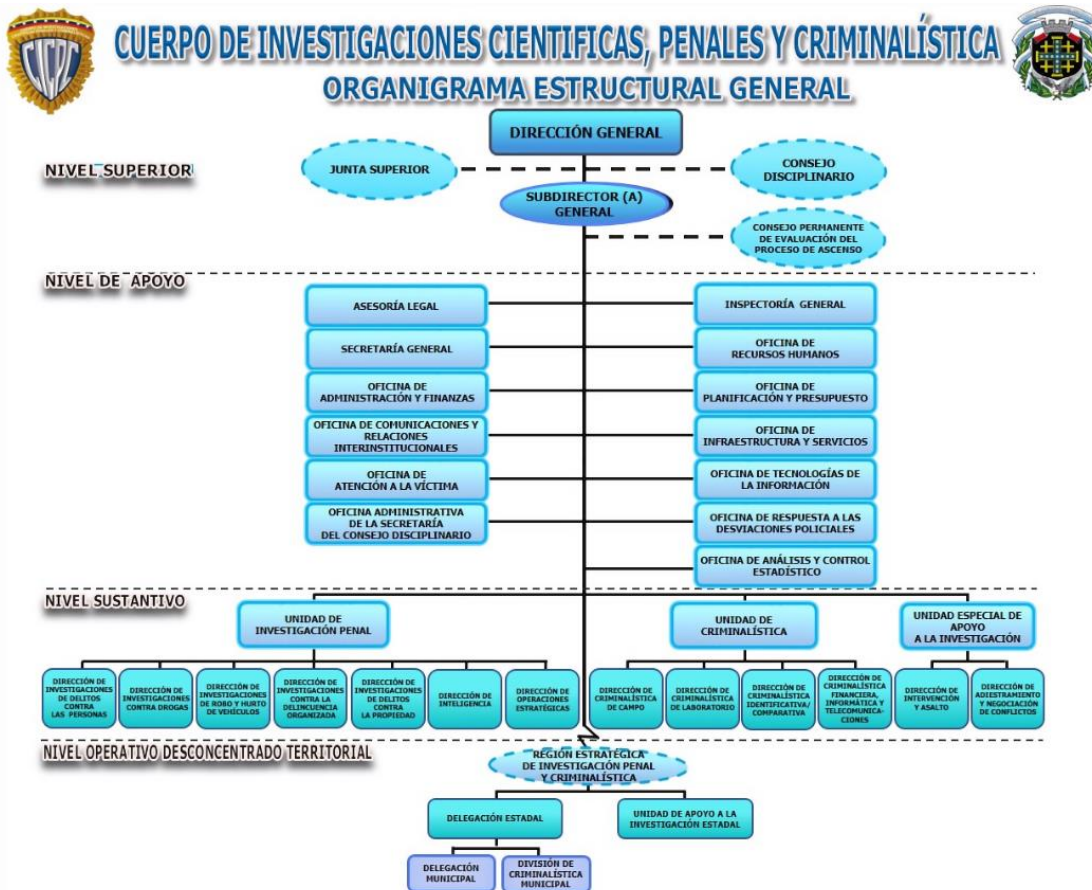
CICPC

CUERPO DE INVESTIGACIONES CIENTIFICAS, PENALES Y CRIMINALÍSTICA
ORGANIGRAMA ESTRUCTURAL GENERAL

NIVEL SUPERIOR

DIRECCIÓN GENERAL

JUNTA SUPERIOR

CONSEJO DISCIPLINARIO

SUBDIRECTOR (A) GENERAL

CONSEJO PERMANENTE DE EVALUACIÓN DEL PROCESO DE ASCENSO

NIVEL DE APOYO

ASESORÍA LEGAL

SECRETARÍA GENERAL

OFICINA DE ADMINISTRACIÓN Y FINANZAS

OFICINA DE COMUNICACIONES Y RELACIONES INTERINSTITUCIONALES

OFICINA DE ATENCIÓN A LA VÍCTIMA

OFICINA ADMINISTRATIVA DE LA SECRETARÍA DEL CONSEJO DISCIPLINARIO

INSPECTORÍA GENERAL

OFICINA DE RECURSOS HUMANOS

OFICINA DE PLANIFICACIÓN Y PRESUPUESTO

OFICINA DE INFRAESTRUCTURA Y SERVICIOS

OFICINA DE TECNOLOGÍAS DE LA INFORMACIÓN

OFICINA DE RESPUESTA A LAS DESVIACIONES POLICIALES

OFICINA DE ANÁLISIS Y CONTROL ESTADÍSTICO

NIVEL SUSTANTIVO

UNIDAD DE INVESTIGACIÓN PENAL

UNIDAD DE CRIMINALÍSTICA

UNIDAD ESPECIAL DE APOYO A LA INVESTIGACIÓN

DIRECCIÓN DE INVESTIGACIONES DE DELITOS CONTRA LAS PERSONAS

DIRECCIÓN DE INVESTIGACIONES CONTRA DROGAS

DIRECCIÓN DE INVESTIGACIONES DE ROBO Y HURTO DE VEHÍCULOS

DIRECCIÓN DE INVESTIGACIONES CONTRA LA DELINCUENCIA ORGANIZADA

DIRECCIÓN DE INVESTIGACIONES DE DELITOS CONTRA LA PROPIEDAD

DIRECCIÓN DE INTELIGENCIA

DIRECCIÓN DE OPERACIONES ESTRATÉGICAS

DIRECCIÓN DE CRIMINALÍSTICA DE CAMPO

DIRECCIÓN DE CRIMINALÍSTICA DE LABORATORIO

DIRECCIÓN DE CRIMINALÍSTICA IDENTIFICATIVA/ COMPARATIVA

DIRECCIÓN DE CRIMINALÍSTICA FINANCIERA, INFORMÁTICA Y TELECOMUNICACIONES

DIRECCIÓN DE INTERVENCIÓN Y ASALTO

DIRECCIÓN DE ADIESTRAMIENTO Y NEGOCIACIÓN DE CONFLICTOS

NIVEL OPERATIVO DESCONCENTRADO TERRITORIAL

REGIÓN ESTRATÉGICA DE INVESTIGACIÓN PENAL Y CRIMINALÍSTICA

DELEGACIÓN ESTADAL

UNIDAD DE APOYO A LA INVESTIGACIÓN ESTADAL

DELEGACIÓN MUNICIPAL

DIVISIÓN DE CRIMINALÍSTICA MUNICIPAL